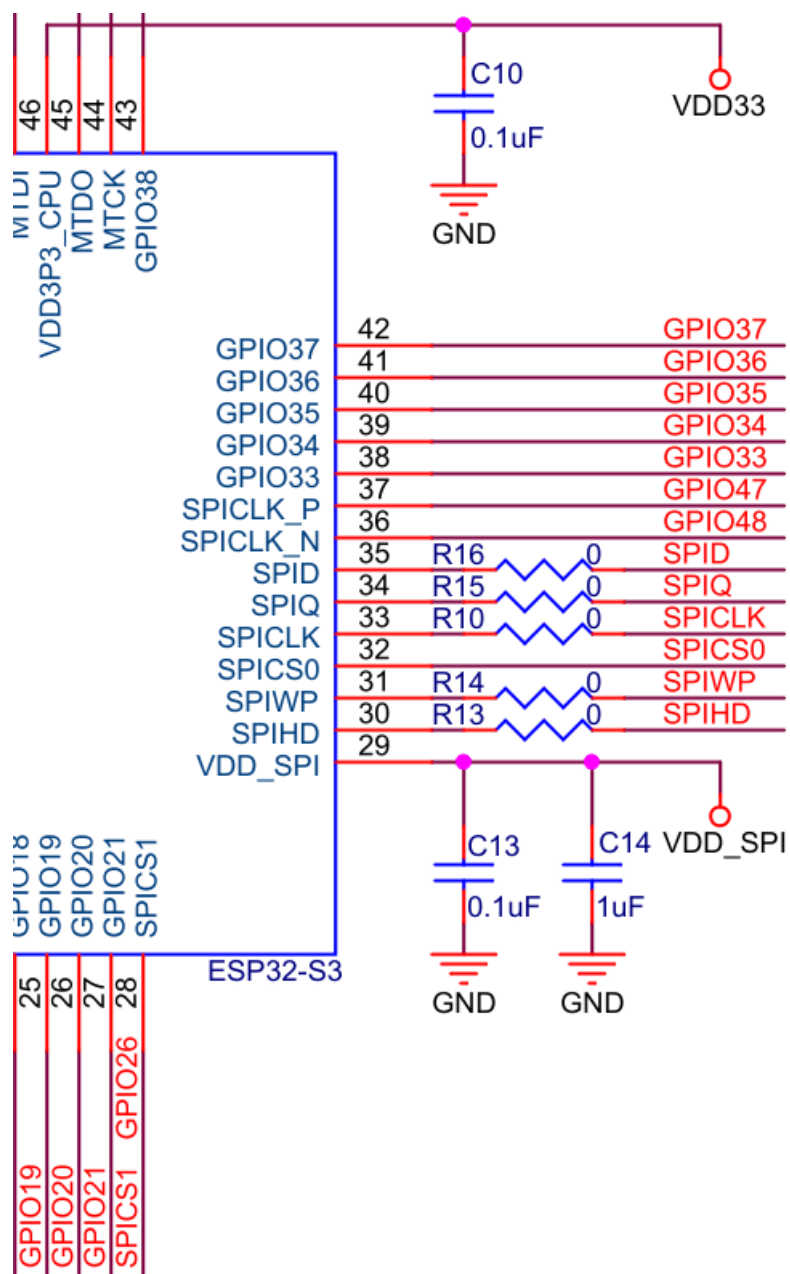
46 45 44 43

MTDI VDD3P3_CPU MTDO MTCK GPIO38

C10
0.1uF
GND
VDD33

GPIO37 42 GPIO37
GPIO36 41 GPIO36
GPIO35 40 GPIO35
GPIO34 39 GPIO34
GPIO33 38 GPIO33
SPICLK_P 37 GPIO47
SPICLK_N 36 GPIO48
SPID 35 R16 0 SPID
SPIQ 34 R15 0 SPIQ
SPICLK 33 R10 0 SPICLK
SPICS0 32 SPICS0
SPIWP 31 R14 0 SPIWP
SPIHD 30 R13 0 SPIHD
VDD_SPI 29

C13
0.1uF
GND
C14
1uF
GND
VDD_SPI

GPIO18 GPIO19 GPIO20 GPIO21 SPICS1
ESP32-S3
25 26 27 28

GPIO19 GPIO20 GPIO21 SPICS1 GPIO26